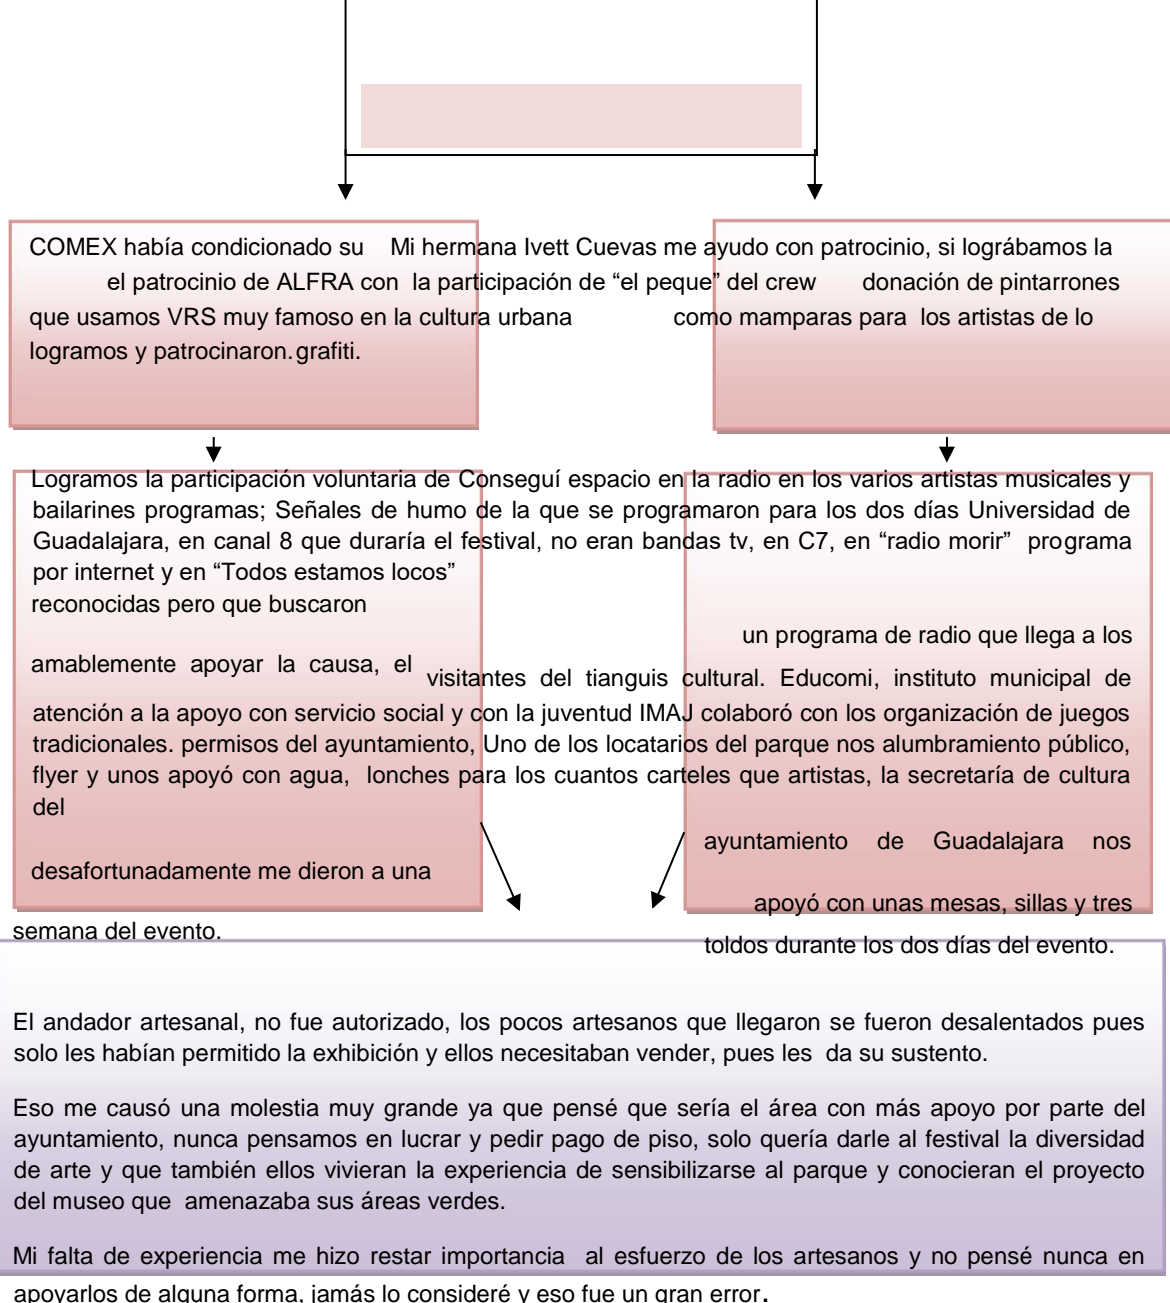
COMEX había condicionado su Mi hermana Ivett Cuevas me ayudo con patrocinio, si lográbamos la el patrocinio de ALFRA con la participación de "el peque" del crew donación de pintarrones que usamos VRS muy famoso en la cultura urbana como mamparas para los artistas de lo logramos y patrocinaron. grafiti.

Logramos la participación voluntaria de Conseguí espacio en la radio en los varios artistas musicales y bailarines programas; Señales de humo de la que se programaron para los dos días Universidad de Guadalajara, en canal 8 que duraría el festival, no eran bandas tv, en C7, en "radio morir" programa por internet y en "Todos estamos locos" reconocidas pero que buscaron

un programa de radio que llega a los

amablemente apoyar la causa, el visitantes del tianguis cultural. Educomi, instituto municipal de atención a la apoyo con servicio social y con la juventud IMAJ colaboró con los organización de juegos tradicionales. permisos del ayuntamiento, Uno de los locatarios del parque nos alumbramiento público, flyer y unos apoyó con agua, lonches para los cuantos carteles que artistas, la secretaría de cultura del

ayuntamiento de Guadalajara nos

desafortunadamente me dieron a una

apoyó con unas mesas, sillas y tres

semana del evento.

toldos durante los dos días del evento.

El andador artesanal, no fue autorizado, los pocos artesanos que llegaron se fueron desalentados pues solo les habían permitido la exhibición y ellos necesitaban vender, pues les da su sustento.

Eso me causó una molestia muy grande ya que pensé que sería el área con más apoyo por parte del ayuntamiento, nunca pensamos en lucrar y pedir pago de piso, solo quería darle al festival la diversidad de arte y que también ellos vivieran la experiencia de sensibilizarse al parque y conocieran el proyecto del museo que amenazaba sus áreas verdes.

Mi falta de experiencia me hizo restar importancia al esfuerzo de los artesanos y no pensé nunca en apoyarlos de alguna forma, jamás lo consideré y eso fue un gran error.